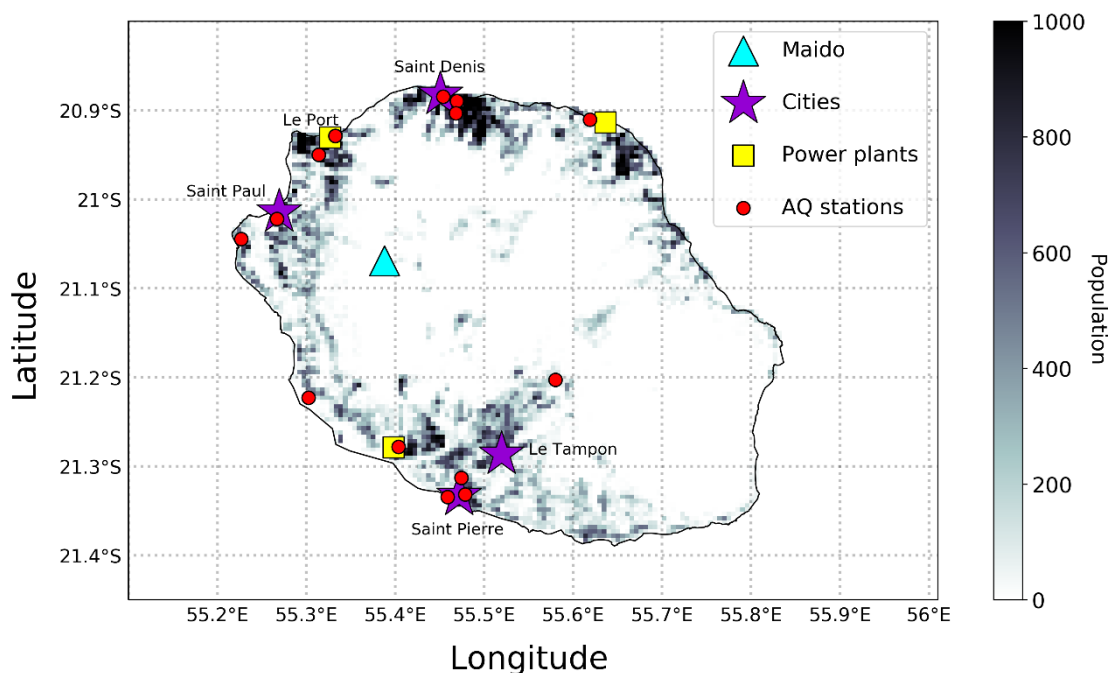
Saint Denis

Le Port

Saint Paul

Le Tampon

Saint Pierre

Maido

Cities

Power plants

AQ stations

20.9°S

21°S

21.1°S

21.2°S

21.3°S

21.4°S

Latitude

55.2°E 55.3°E 55.4°E 55.5°E 55.6°E 55.7°E 55.8°E 55.9°E 56°E

Longitude

1000

800

600

400

200

0

Population